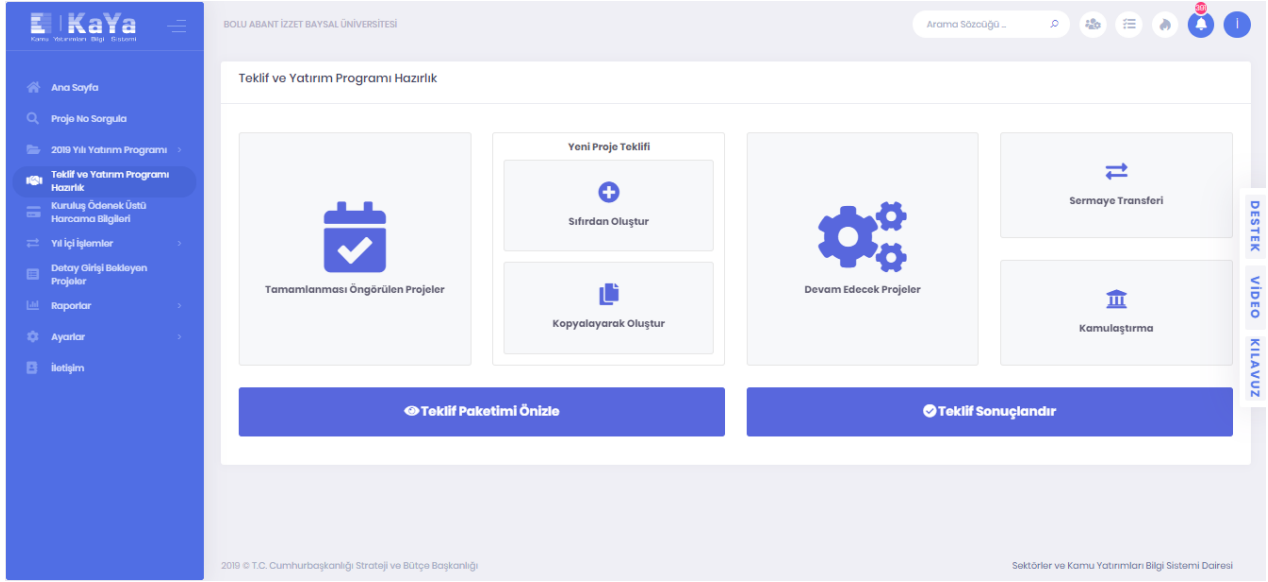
KaYa
Kamu Yatırımları Bilgi Sistemi

BOLU ABANT İZZET BAYSAL ÜNİVERSİTESİ

Arama Sözcüğü ..

307

Ana Sayfa
Proje No Sorgula
2019 Yılı Yatırım Programı
Teklif ve Yatırım Programı Hazırlık
Kuruluş Ödenek Üstü Harcama Bilgileri
Yıl içi İşlemler
Detay Girişi Bekleyen Projeler
Raporlar
Ayarlar
İletişim

Teklif ve Yatırım Programı Hazırlık

Tamamlanması Öngörülen Projeler

Yeni Proje Teklifi

Sıfırdan Oluştur

Kopyalayarak Oluştur

Devam Edecek Projeler

Sermaye Transferi

Kamulaştırma

Teklif Paketimi Önizle

Teklif Sonuçlandır

DESTEK
VIDEO
KILAVUZ

2019 © T.C. Cumhurbaşkanlığı Strateji ve Bütçe Başkanlığı

Sektörler ve Kamu Yatırımları Bilgi Sistemi Dairesi